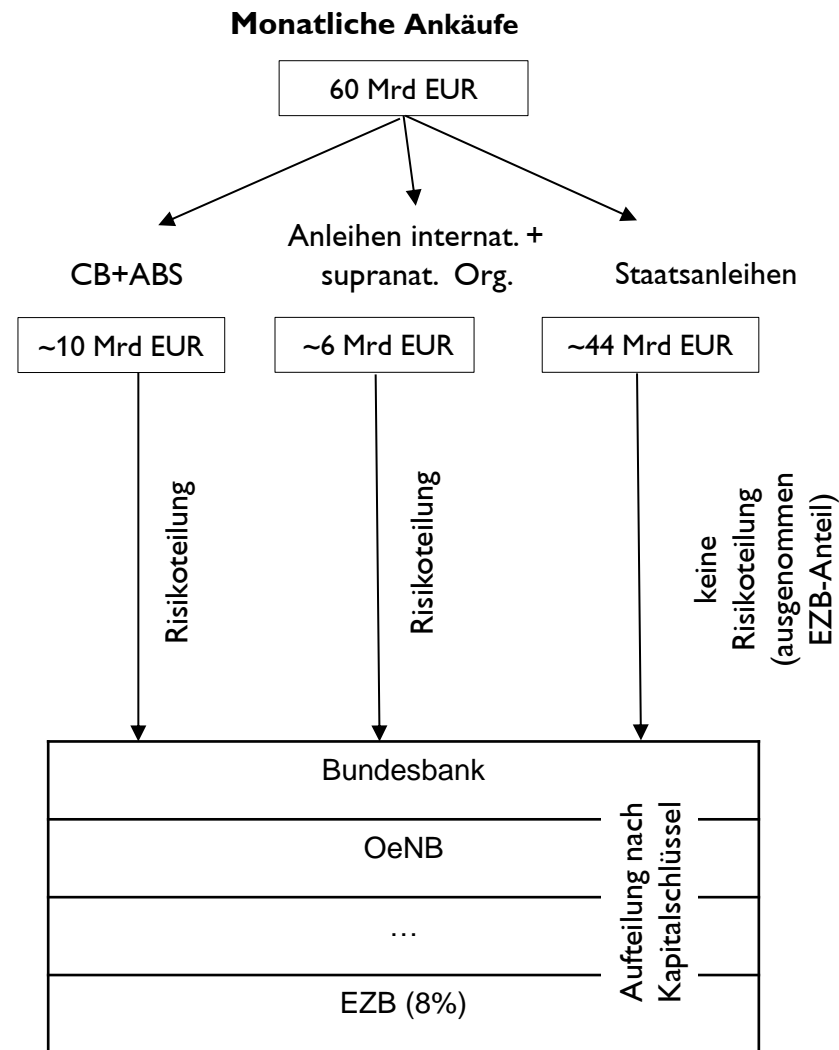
**Monatliche Ankäufe**

60 Mrd EUR

CB+ABS

Anleihen internat. + supranat. Org.

Staatsanleihen

~10 Mrd EUR

~6 Mrd EUR

~44 Mrd EUR

Risikoteilung

Risikoteilung

keine Risikoteilung (ausgenommen EZB-Anteil)

Bundesbank

OeNB

…

EZB (8%)

Aufteilung nach Kapitalschlüssel